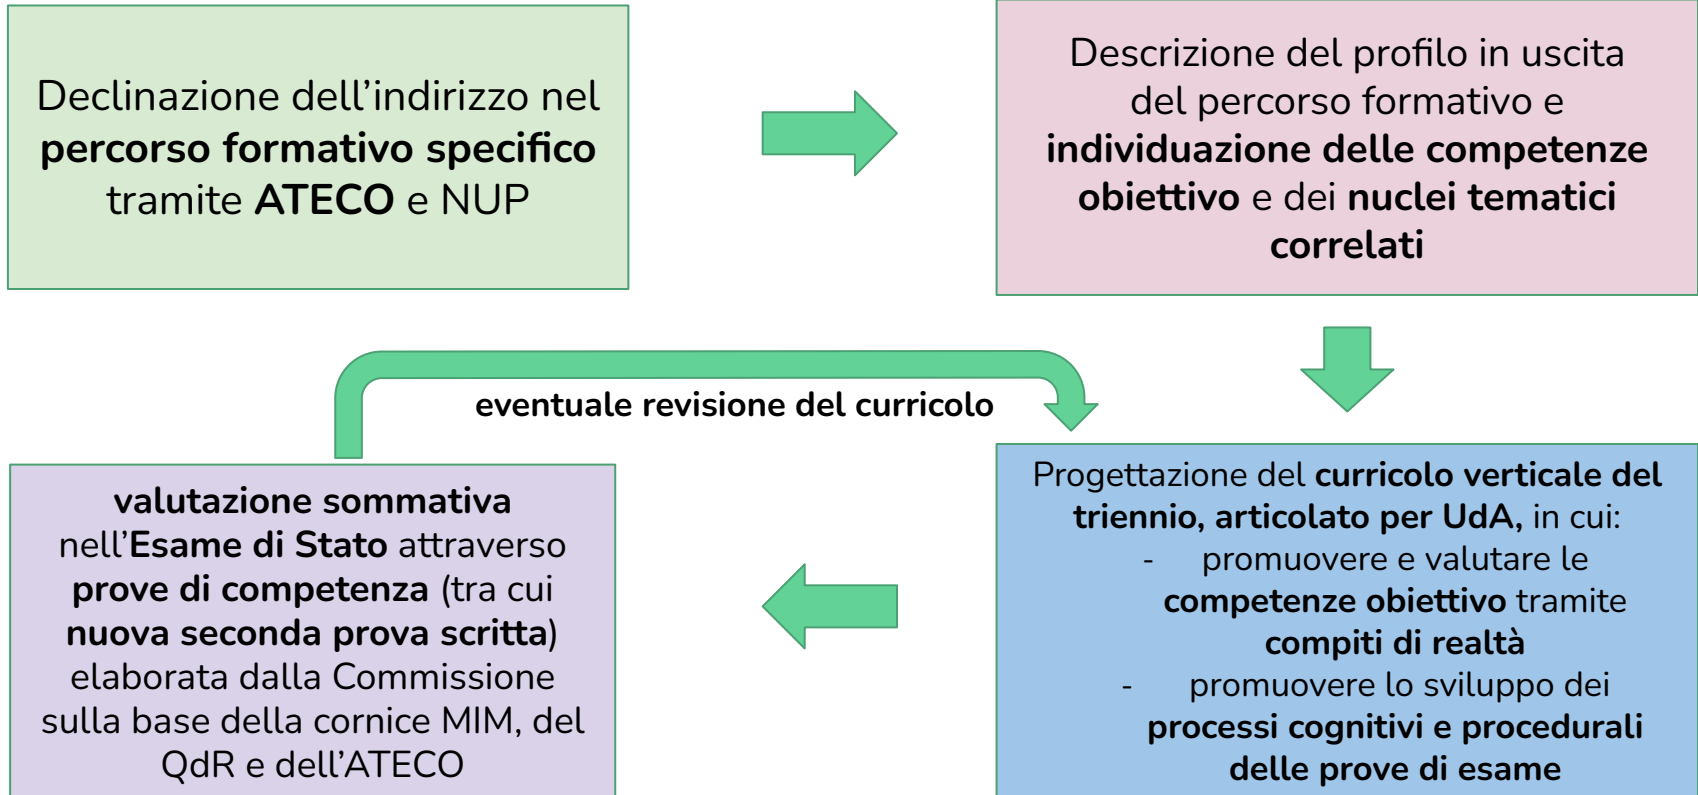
Declinazione dell’indirizzo nel percorso formativo specifico tramite ATECO e NUP

Descrizione del profilo in uscita del percorso formativo e individuazione delle competenze obiettivo e dei nuclei tematici correlati

eventuale revisione del curricolo

Progettazione del curricolo verticale del triennio, articolato per UdA, in cui:
- promuovere e valutare le competenze obiettivo tramite compiti di realtà
- promuovere lo sviluppo dei processi cognitivi e procedurali delle prove di esame

valutazione sommativa nell’Esame di Stato attraverso prove di competenza (tra cui nuova seconda prova scritta) elaborata dalla Commissione sulla base della cornice MIM, del QdR e dell’ATECO